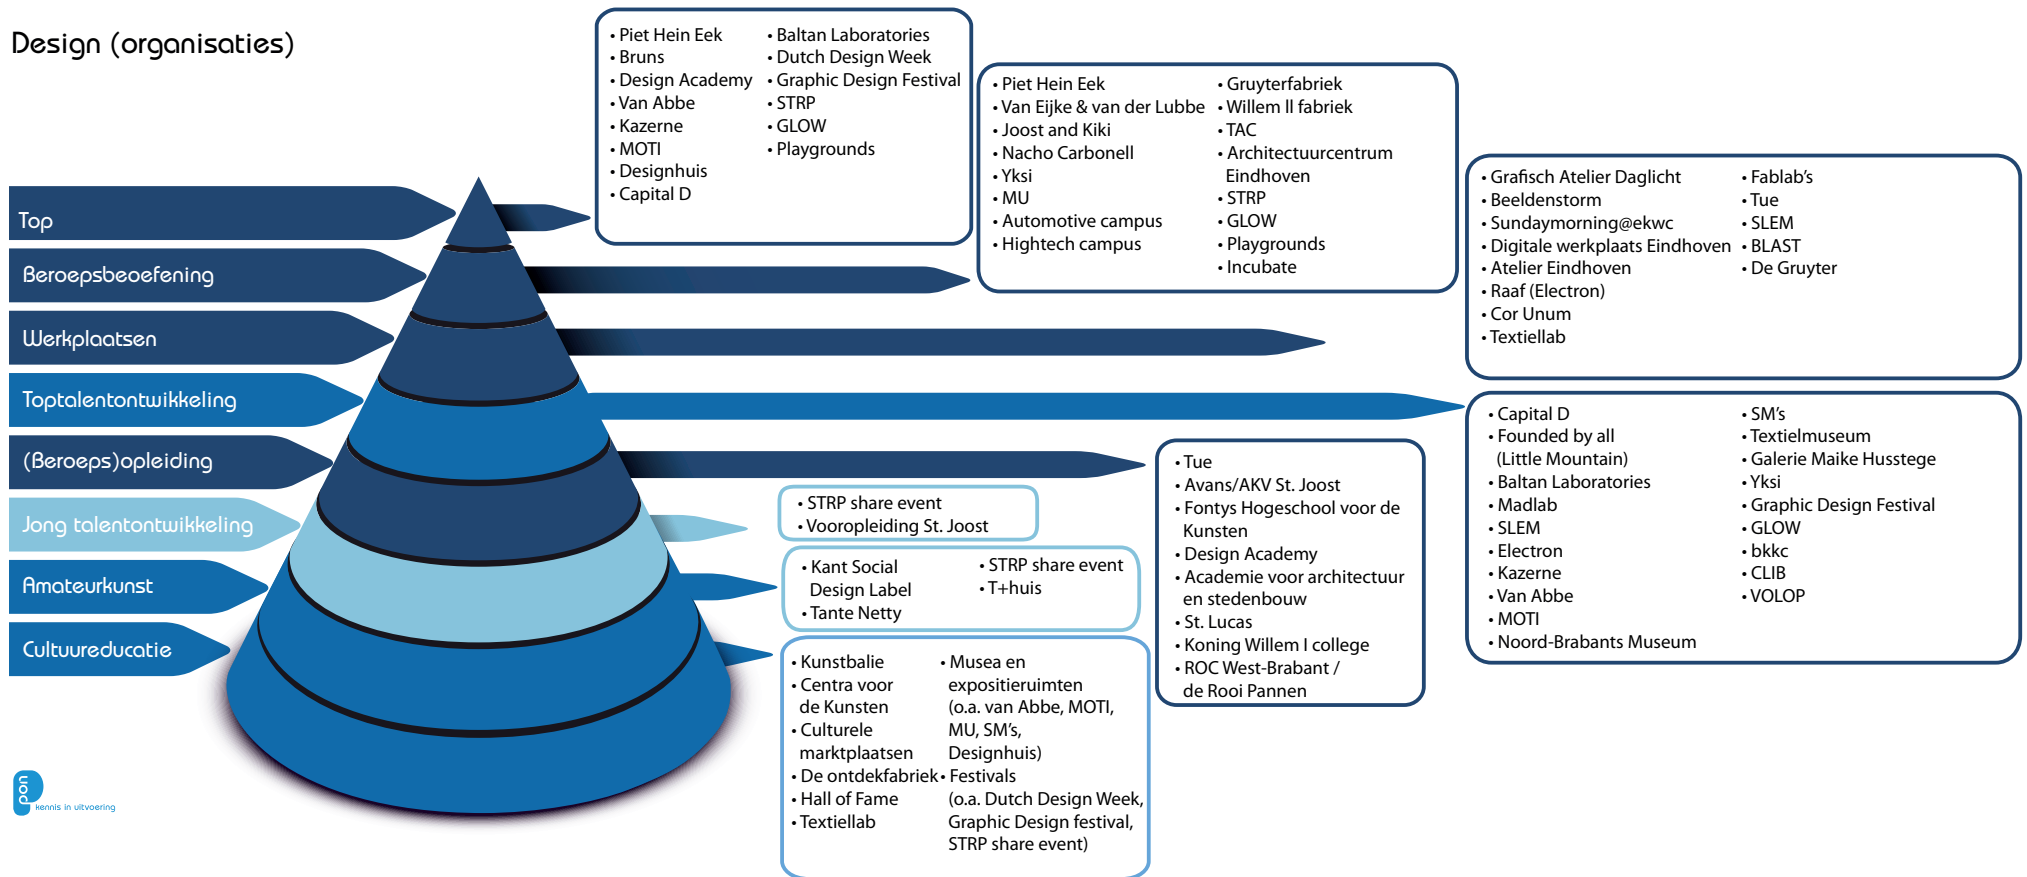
Design (organisaties)

Top

Beroepsbeoefening

Werkplaatsen

Toptalentontwikkeling

(Beroeps)opleiding

Jong talentontwikkeling

Amateurkunst

Cultuureducatie

• Piet Hein Eek
• Bruns
• Design Academy
• Van Abbe
• Kazerne
• MOTI
• Designhuis
• Capital D

• Baltan Laboratories
• Dutch Design Week
• Graphic Design Festival
• STRP
• GLOW
• Playgrounds

• Piet Hein Eek
• Van Eijke & van der Lubbe
• Joost and Kiki
• Nacho Carbonell
• Yksi
• MU
• Automotive campus
• Hightech campus

• Gruyterfabriek
• Willem II fabriek
• TAC
• Architectuurcentrum Eindhoven
• STRP
• GLOW
• Playgrounds
• Incubate

• Grafisch Atelier Daglicht
• Beeldenstorm
• Sundaymorning@ekwc
• Digitale werkplaats Eindhoven
• Atelier Eindhoven
• Raaf (Electron)
• Cor Unum
• Textiellab

• Fablab's
• Tue
• SLEM
• BLAST
• De Gruyter

• Capital D
• Founded by all (Little Mountain)
• Baltan Laboratories
• Madlab
• SLEM
• Electron
• Kazerne
• Van Abbe
• MOTI
• Noord-Brabants Museum

• SM's
• Textielmuseum
• Galerie Maike Husstege
• Yksi
• Graphic Design Festival
• GLOW
• bkkc
• CLIB
• VOLOP

• Tue
• Avans/AKV St. Joost
• Fontys Hogeschool voor de Kunsten
• Design Academy
• Academie voor architectuur en stedenbouw
• St. Lucas
• Koning Willem I college
• ROC West-Brabant / de Rooi Pannen

• STRP share event
• Vooropleiding St. Joost

• Kant Social Design Label
• Tante Netty

• STRP share event
• T+huis

• Kunstbalie
• Centra voor de Kunsten
• Culturele marktplaatsen
• De ontdekfabriek
• Hall of Fame
• Textiellab

• Musea en expositieruimten (o.a. van Abbe, MOTI, MU, SM's, Designhuis)
• Festivals (o.a. Dutch Design Week, Graphic Design festival, STRP share event)

pon
kennis in uitvoering